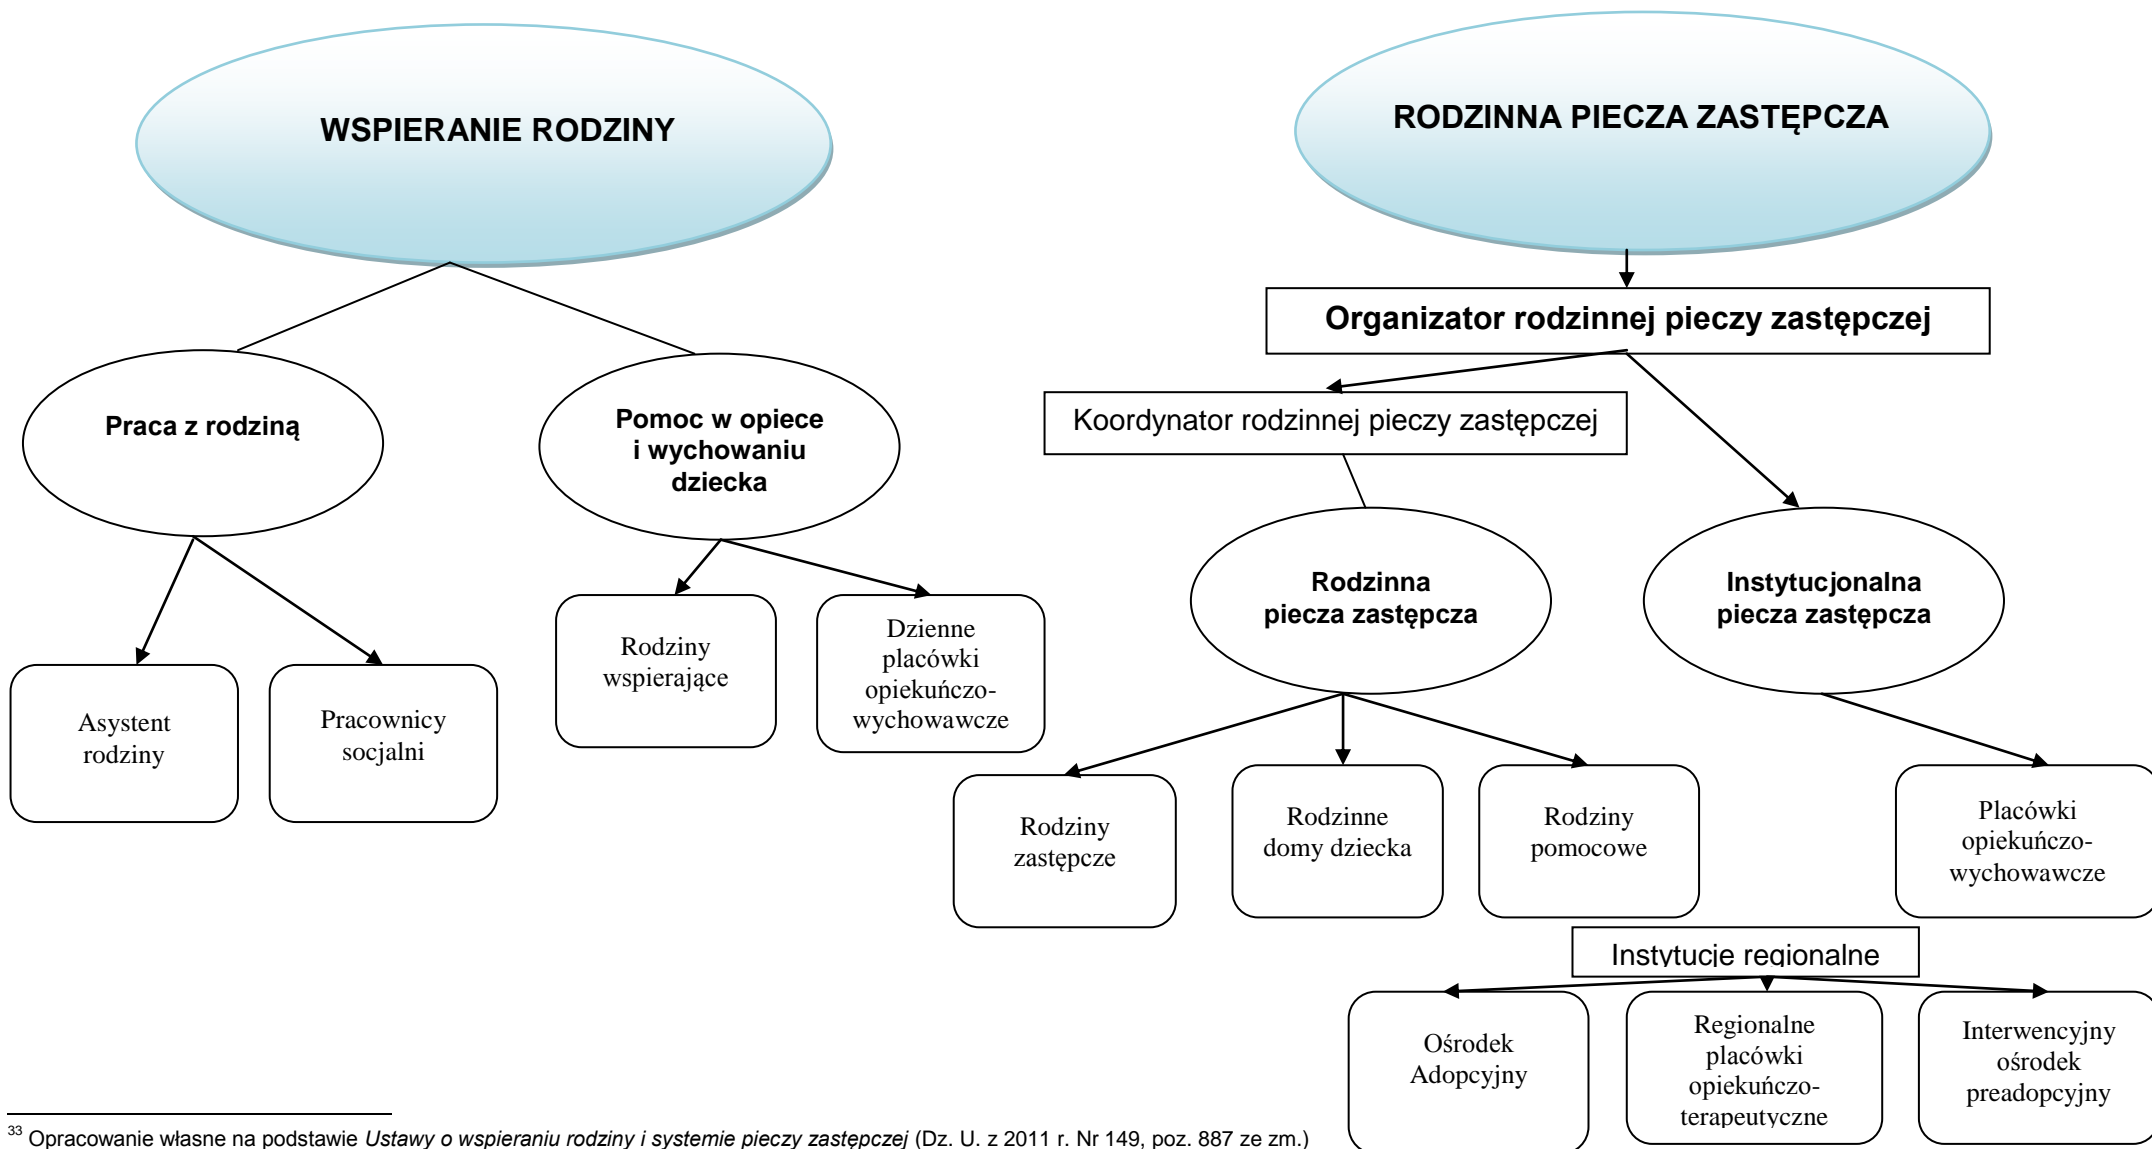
WSPIERANIE RODZINY

Praca z rodziną

Pomoc w opiece i wychowaniu dziecka

Asystent rodziny

Pracownicy socjalni

Rodziny wspierające

Dzienne placówki opiekuńczo-wychowawcze

RODZINNA PIECZA ZASTĘPCZA

Organizator rodzinnej pieczy zastępczej

Koordynator rodzinnej pieczy zastępczej

Rodzinna piecza zastępcza

Instytucjonalna piecza zastępcza

Rodziny zastępcze

Rodzinne domy dziecka

Rodziny pomocowe

Placówki opiekuńczo-wychowawcze

Instytucje regionalne

Ośrodek Adopcyjny

Regionalne placówki opiekuńczo-terapeutyczne

Interwencyjny ośrodek preadopcyjny

$^{33}$ Opracowanie własne na podstawie Ustawy o wspieraniu rodziny i systemie pieczy zastępczej (Dz. U. z 2011 r. Nr 149, poz. 887 ze zm.)